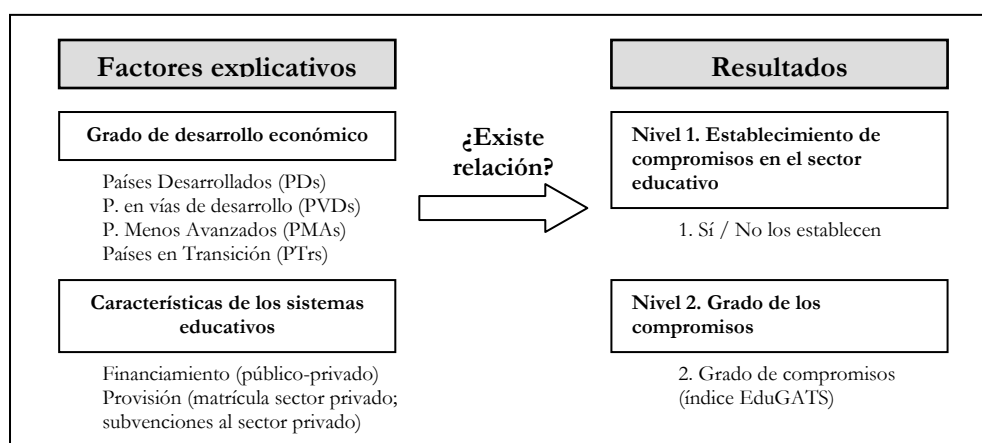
Factores explicativos

Grado de desarrollo económico

Países Desarrollados (PDs)
P. en vías de desarrollo (PVDs)
P. Menos Avanzados (PMAs)
Países en Transición (PTrs)

Características de los sistemas educativos

Financiamiento (público-privado)
Provisión (matrícula sector privado; subvenciones al sector privado)

¿Existe relación?

Resultados

Nivel 1. Establecimiento de compromisos en el sector educativo

1. Sí / No los establecen

Nivel 2. Grado de los compromisos

2. Grado de compromisos (índice EduGATS)